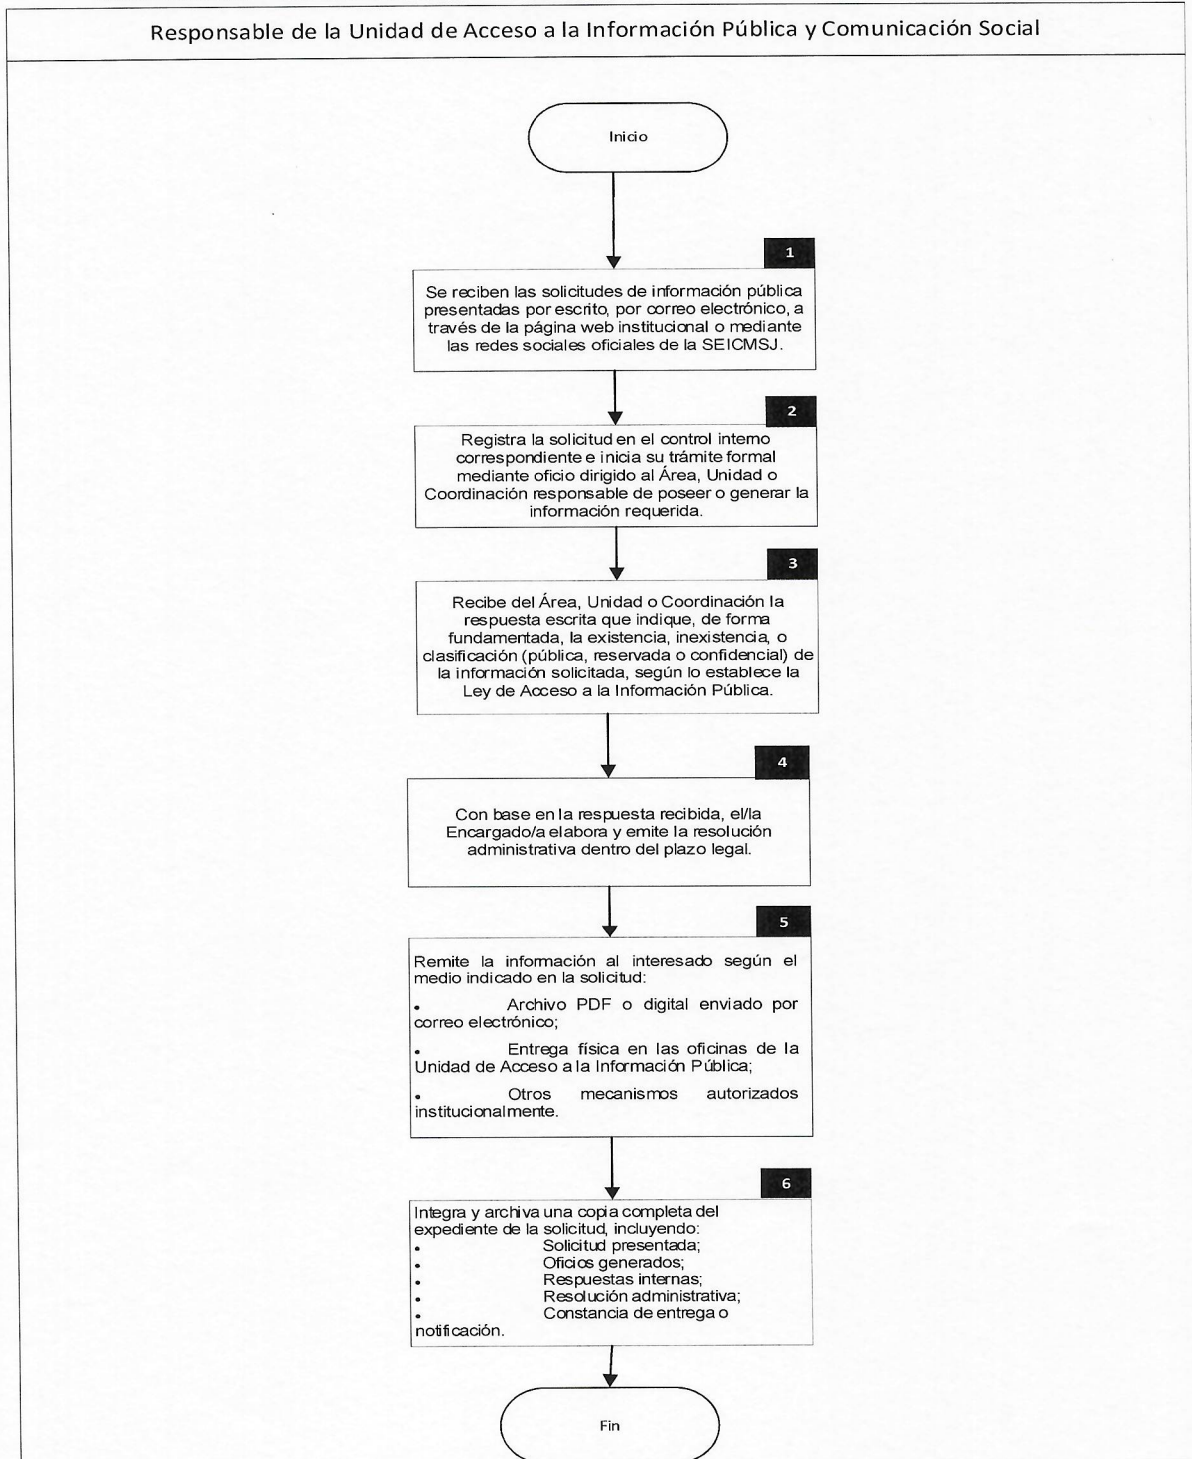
Responsable de la Unidad de Acceso a la Información Pública y Comunicación Social

Inicio

1

Se reciben las solicitudes de información pública presentadas por escrito, por correo electrónico, a través de la página web institucional o mediante las redes sociales oficiales de la SEICMSJ.

2

Registra la solicitud en el control interno correspondiente e inicia su trámite formal mediante oficio dirigido al Área, Unidad o Coordinación responsable de poseer o generar la información requerida.

3

Recibe del Área, Unidad o Coordinación la respuesta escrita que indique, de forma fundamentada, la existencia, inexistencia, o clasificación (pública, reservada o confidencial) de la información solicitada, según lo establece la Ley de Acceso a la Información Pública.

4

Con base en la respuesta recibida, el/la Encargado/a elabora y emite la resolución administrativa dentro del plazo legal.

5

Remite la información al interesado según el medio indicado en la solicitud:

• Archivo PDF o digital enviado por correo electrónico;

• Entrega física en las oficinas de la Unidad de Acceso a la Información Pública;

• Otros mecanismos autorizados institucionalmente.

6

Integra y archiva una copia completa del expediente de la solicitud, incluyendo:
• Solicitud presentada;
• Oficios generados;
• Respuestas internas;
• Resolución administrativa;
• Constancia de entrega o notificación.

Fin